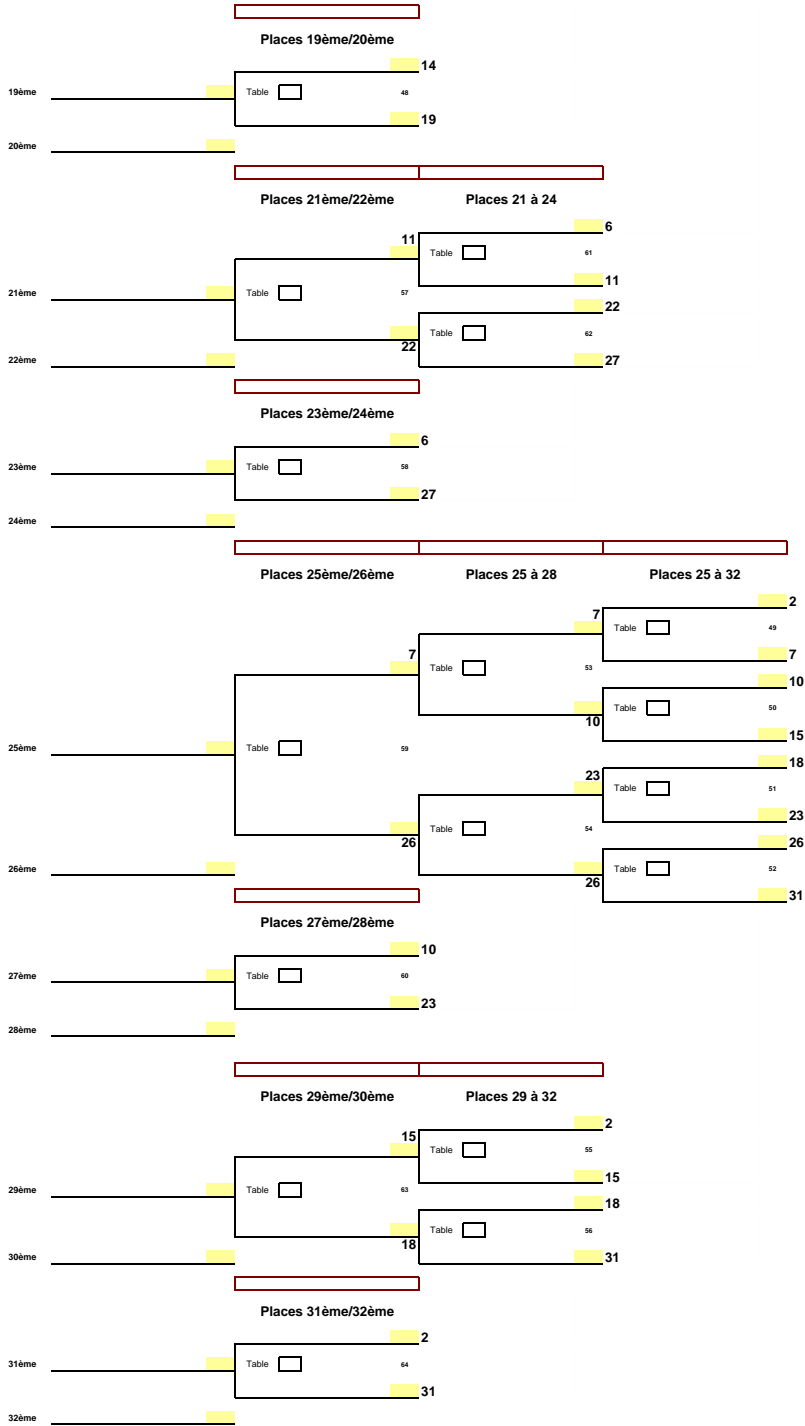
Places 19ème/20ème

19ème
Table 48
14
19
20ème

Places 21ème/22ème
Places 21 à 24

21ème
Table 57
11
22
Table 61
6
11
Table 62
22
27
22ème

Places 23ème/24ème

23ème
Table 58
6
27
24ème

Places 25ème/26ème
Places 25 à 28
Places 25 à 32

25ème
Table 59
7
26
Table 53
7
10
Table 54
23
26
Table 49
2
7
Table 50
10
15
Table 51
18
23
Table 52
26
31
26ème

Places 27ème/28ème

27ème
Table 60
10
23
28ème

Places 29ème/30ème
Places 29 à 32

29ème
Table 63
15
18
Table 55
2
15
Table 56
18
31
30ème

Places 31ème/32ème

31ème
Table 64
2
31
32ème